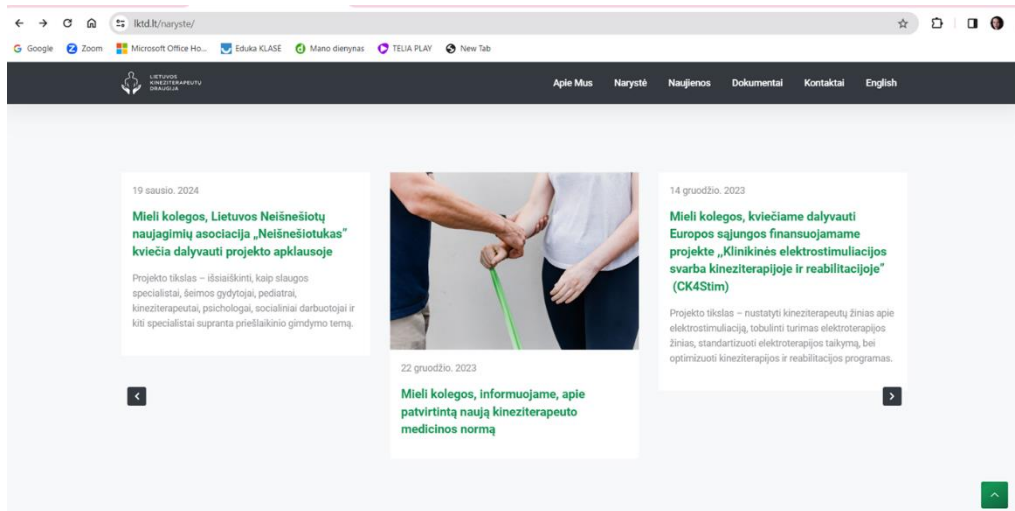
lktd.lt/naryste/

Google Zoom Microsoft Office Ho... Eduka KLASE Mano dienynas TELIA PLAY New Tab

LIETUVOS KINEZITERAPEUTŲ DRAUGIJA

Apie Mus Narystė Naujienos Dokumentai Kontaktai English

19 sausio. 2024

Mieli kolegos, Lietuvos Neišnešiotų naujagimių asociacija „Neišnešiotukas" kviečia dalyvauti projekto apklausoje

Projekto tikslas – išsiaiškinti, kaip slaugos specialistai, šeimos gydytojai, pediatrai, kineziterapeutai, psichologai, socialiniai darbuotojai ir kiti specialistai supranta priešlaikinio gimdymo temą.

22 gruodžio. 2023

Mieli kolegos, informuojame, apie patvirtintą naują kineziterapeuto medicinos normą

14 gruodžio. 2023

Mieli kolegos, kviečiame dalyvauti Europos sąjungos finansuojamame projekte „Klinikinės elektrostimuliacijos svarba kineziterapijoje ir reabilitacijoje" (CK4Stim)

Projekto tikslas – nustatyti kineziterapeutų žinias apie elektrostimuliaciją, tobulinti turimas elektroterapijos žinias, standartizuoti elektroterapijos taikymą, bei optimizuoti kineziterapijos ir reabilitacijos programas.